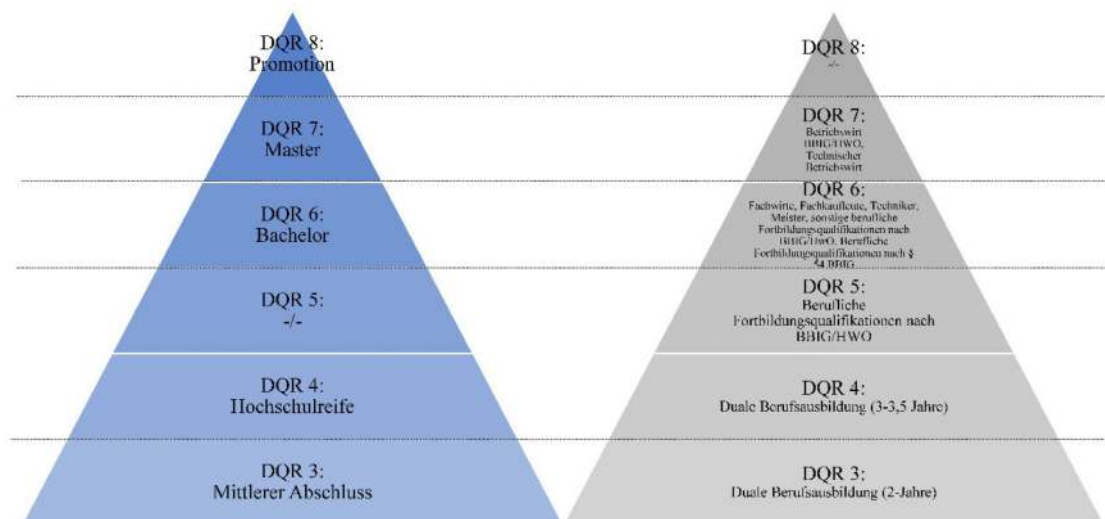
DQR 8:
Promotion

DQR 7:
Master

DQR 6:
Bachelor

DQR 5:
-/-

DQR 4:
Hochschulreife

DQR 3:
Mittlerer Abschluss

DQR 8:
-/-

DQR 7:
Betriebswirt BBIG/HWO, Technischer Betriebswirt

DQR 6:
Fachwirte, Fachkaufleute, Techniker, Meister, sonstige berufliche Fortbildungsqualifikationen nach BBIG/HwO, Berufliche Fortbildungsqualifikationen nach § 54 BBIG

DQR 5:
Berufliche Fortbildungsqualifikationen nach BBIG/HWO

DQR 4:
Duale Berufsausbildung (3-3,5 Jahre)

DQR 3:
Duale Berufsausbildung (2-Jahre)